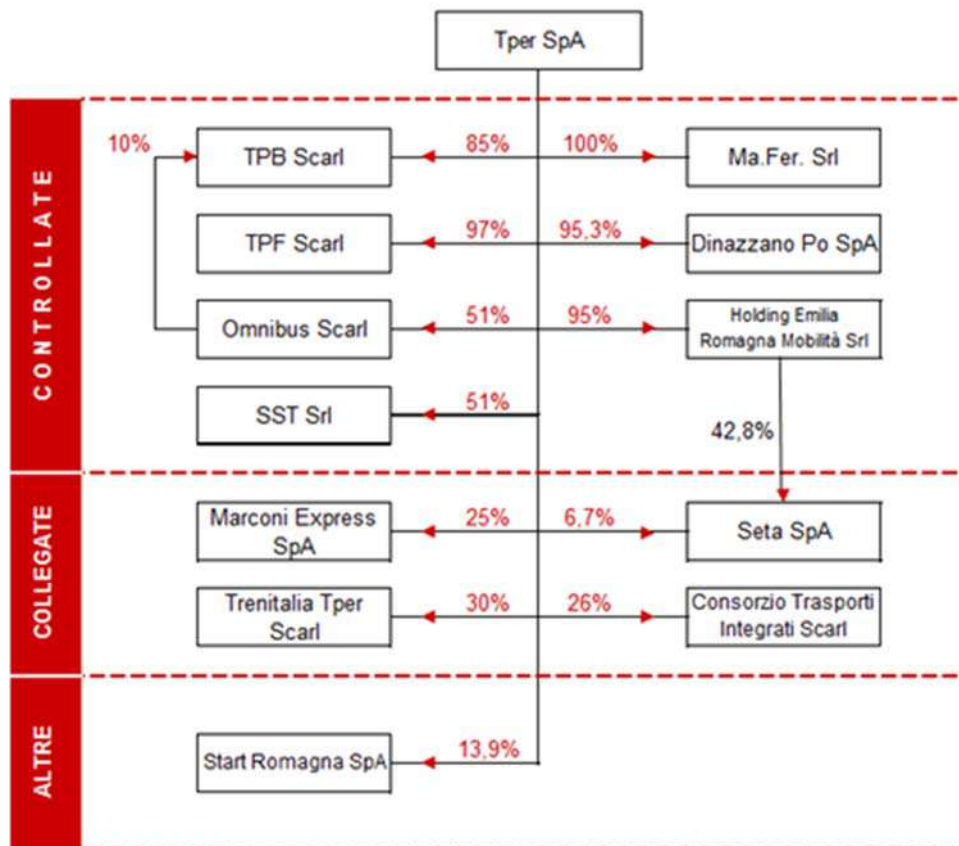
Tper SpA

CONTROLLATE

10%

TPB Scarl
85%
100%
Ma.Fer. Srl

TPF Scarl
97%
95,3%
Dinazzano Po SpA

Omnibus Scarl
51%
95%
Holding Emilia Romagna Mobilità Srl

SST Srl
51%

42,8%

COLLEGATE

Marconi Express SpA
25%
6,7%
Seta SpA

Trenitalia Tper Scarl
30%
26%
Consorzio Trasporti Integrati Scarl

ALTRE

Start Romagna SpA
13,9%